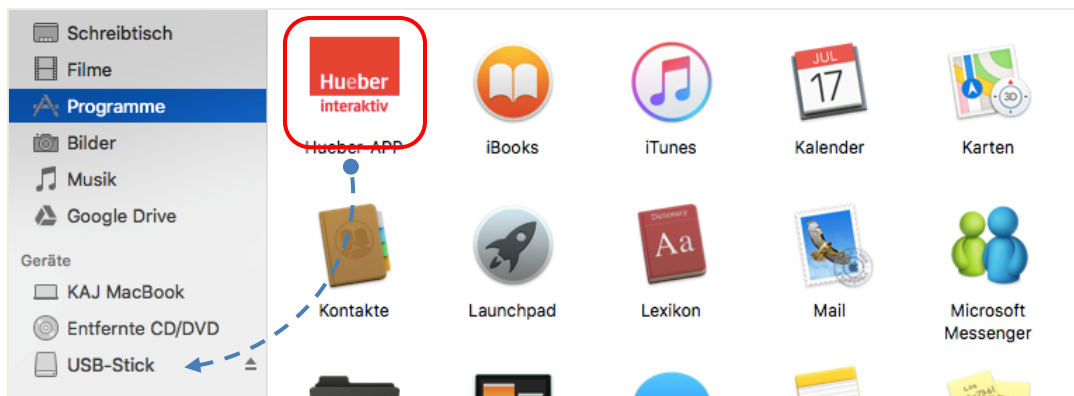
Schreibtisch
Filme
Programme
Bilder
Musik
Google Drive
Geräte
KAJ MacBook
Entfernte CD/DVD
USB-Stick

Hueber interaktiv
Hueber APP
iBooks
iTunes
JUL 17
Kalender
Karten
Kontakte
Launchpad
Dictionary Aa
Lexikon
Mail
Microsoft Messenger